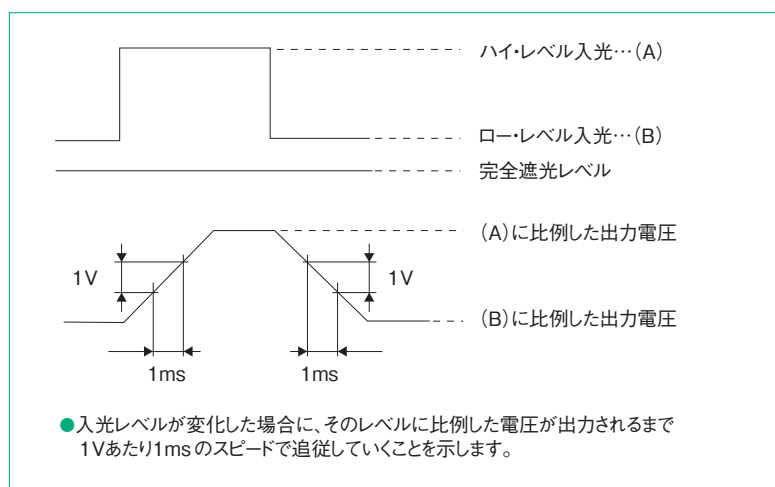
ハイ・レベル入光…(A)

ロー・レベル入光…(B)

完全遮光レベル

(A)に比例した出力電圧

1V

1V

(B)に比例した出力電圧

1ms

1ms

●入光レベルが変化した場合に、そのレベルに比例した電圧が出力されるまで1Vあたり1msのスピードで追従していくことを示します。